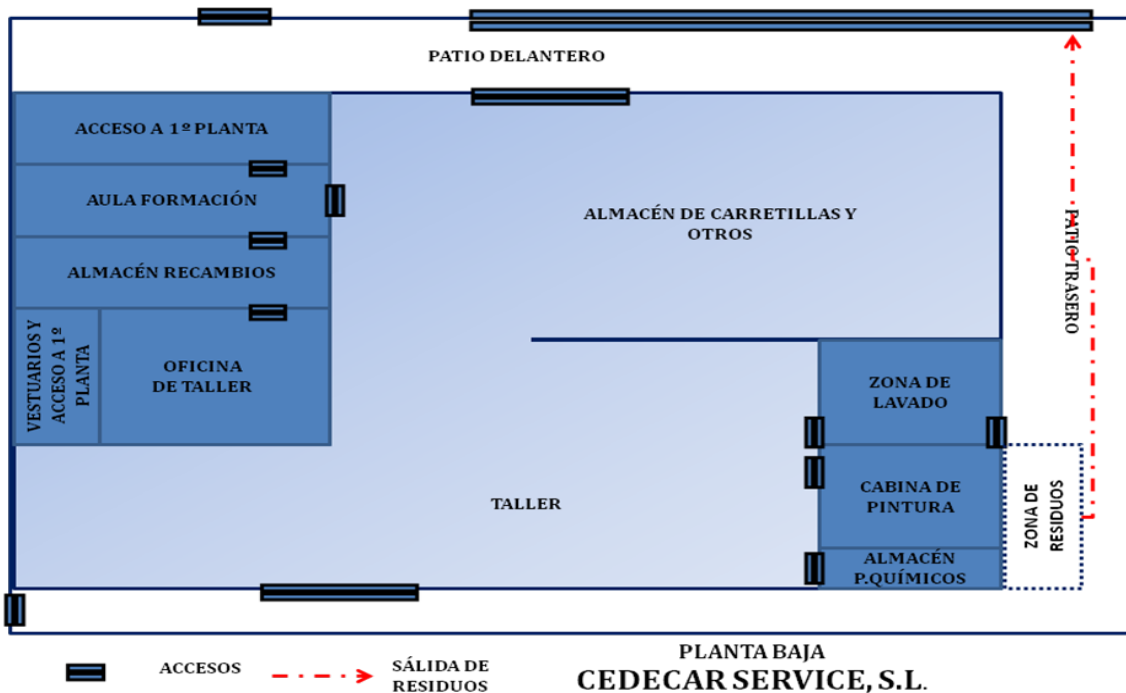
PATIO DELANTERO

ACCESO A 1º PLANTA

AULA FORMACIÓN

ALMACÉN RECAMBIOS

VESTUARIOS Y ACCESO A 1º PLANTA

OFICINA DE TALLER

ALMACÉN DE CARRETILLAS Y OTROS

PATIO TRASERO

ZONA DE LAVADO

CABINA DE PINTURA

ALMACÉN P.QUÍMICOS

ZONA DE RESIDUOS

TALLER

PLANTA BAJA

CEDECAR SERVICE, S.L.

ACCESOS

SÁLIDA DE RESIDUOS